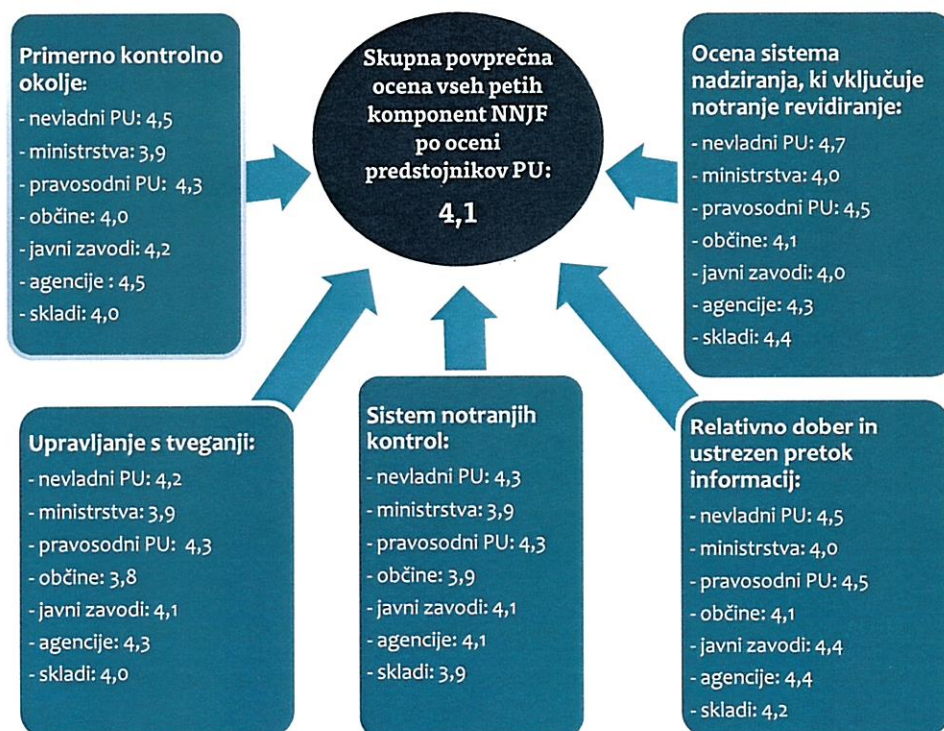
Primerno kontrolno okolje:
- nevladni PU: 4,5
- ministrstva: 3,9
- pravosodni PU: 4,3
- občine: 4,0
- javni zavodi: 4,2
- agencije : 4,5
- skladi: 4,0

Skupna povprečna ocena vseh petih komponent NNJF po oceni predstojnikov PU:
4,1

Ocena sistema nadziranja, ki vključuje notranje revidiranje:
- nevladni PU: 4,7
- ministrstva: 4,0
- pravosodni PU: 4,5
- občine: 4,1
- javni zavodi: 4,0
- agencije: 4,3
- skladi: 4,4

Upravljanje s tveganji:
- nevladni PU: 4,2
- ministrstva: 3,9
- pravosodni PU: 4,3
- občine: 3,8
- javni zavodi: 4,1
- agencije: 4,3
- skladi: 4,0

Sistem notranjih kontrol:
- nevladni PU: 4,3
- ministrstva: 3,9
- pravosodni PU: 4,3
- občine: 3,9
- javni zavodi: 4,1
- agencije: 4,1
- skladi: 3,9

Relativno dober in ustrezen pretok informacij:
- nevladni PU: 4,5
- ministrstva: 4,0
- pravosodni PU: 4,5
- občine: 4,1
- javni zavodi: 4,4
- agencije: 4,4
- skladi: 4,2